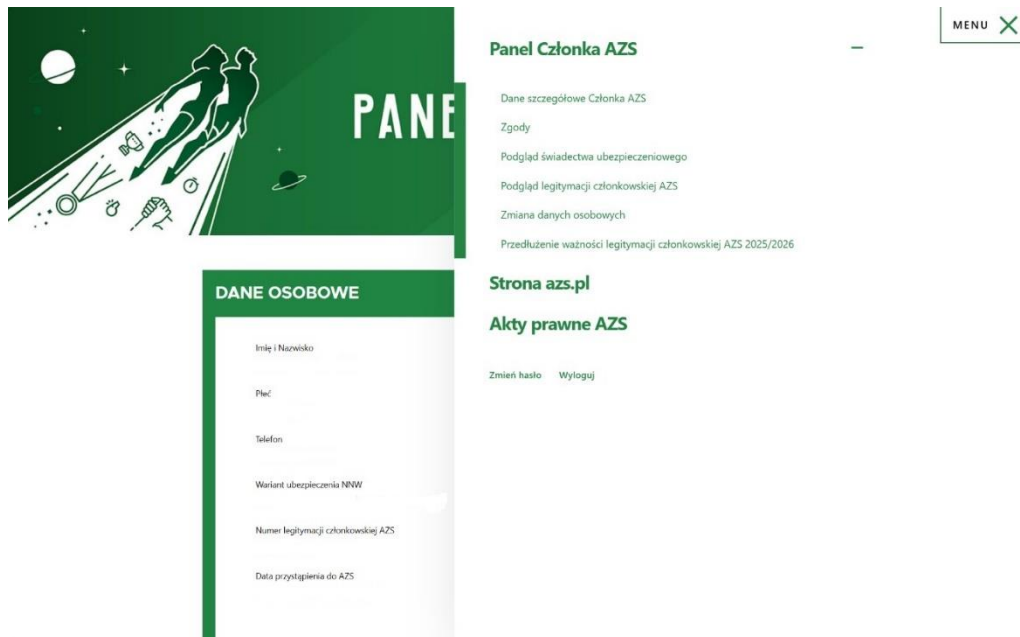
PANE

DANE OSOBOWE

Imię i Nazwisko

Płeć

Telefon

Wariant ubezpieczenia NNW

Numer legitymacji członkowskiej AZS

Data przystąpienia do AZS

Panel Członka AZS –

Dane szczegółowe Członka AZS

Zgody

Podgląd świadectwa ubezpieczeniowego

Podgląd legitymacji członkowskiej AZS

Zmiana danych osobowych

Przedłużenie ważności legitymacji członkowskiej AZS 2025/2026

Strona azs.pl

Akty prawne AZS

Zmień hasło Wyloguj

MENU